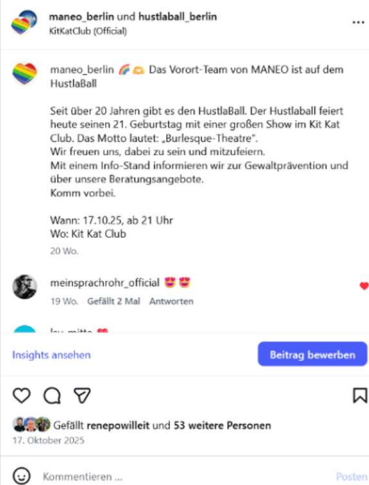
maneo_berlin und hustlaball_berlin
KitKatClub (Official)

maneo_berlin 🌈🫶 Das Vorort-Team von MANEO ist auf dem HustlaBall

Seit über 20 Jahren gibt es den HustlaBall. Der Hustlaball feiert heute seinen 21. Geburtstag mit einer großen Show im Kit Kat Club. Das Motto lautet: „Burlesque-Theatre".
Wir freuen uns, dabei zu sein und mitzufeiern.
Mit einem Info-Stand informieren wir zur Gewaltprävention und über unsere Beratungsangebote.
Komm vorbei.

Wann: 17.10.25, ab 21 Uhr
Wo: Kit Kat Club
20 Wo.

meinsprachrohr_official 😻😻
19 Wo. Gefällt 2 Mal Antworten

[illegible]

Insights ansehen
Beitrag bewerben

Gefällt renepowilleit und 53 weitere Personen
17. Oktober 2025

Kommentieren ...
Posten